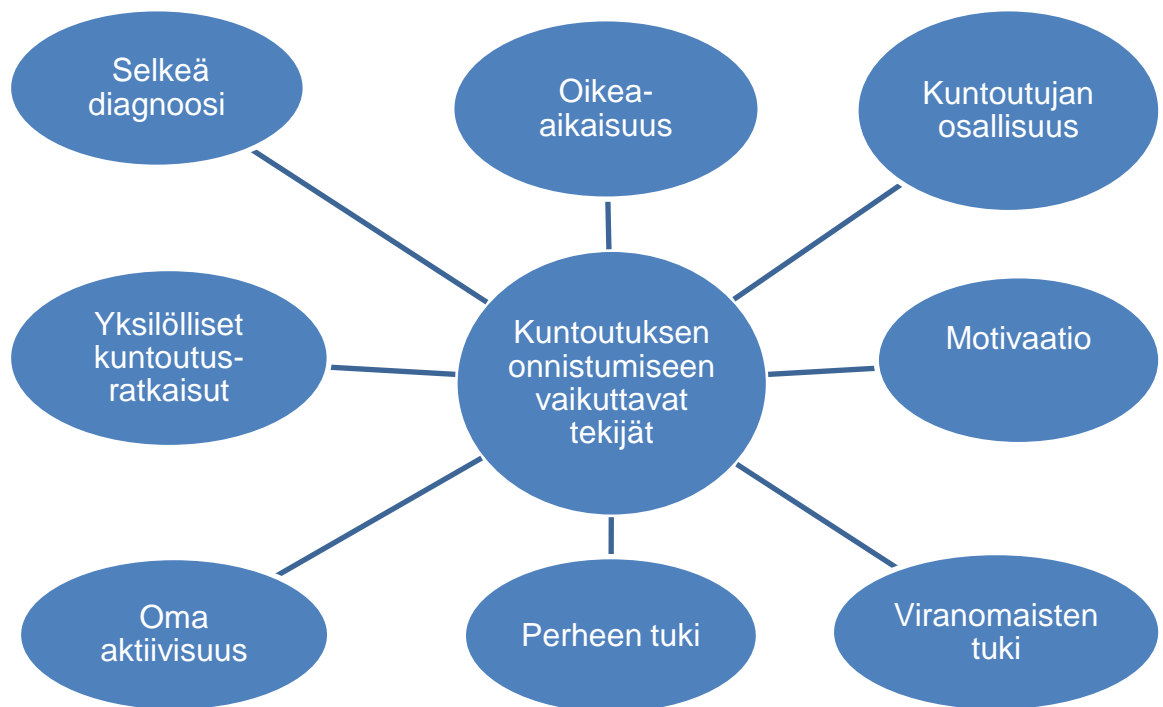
Selkeä diagnoosi

Oikea-aikaisuus

Kuntoutujan osallisuus

Yksilölliset kuntoutus-ratkaisut

Kuntoutuksen onnistumiseen vaikuttavat tekijät

Motivaatio

Oma aktiivisuus

Perheen tuki

Viranomaisten tuki